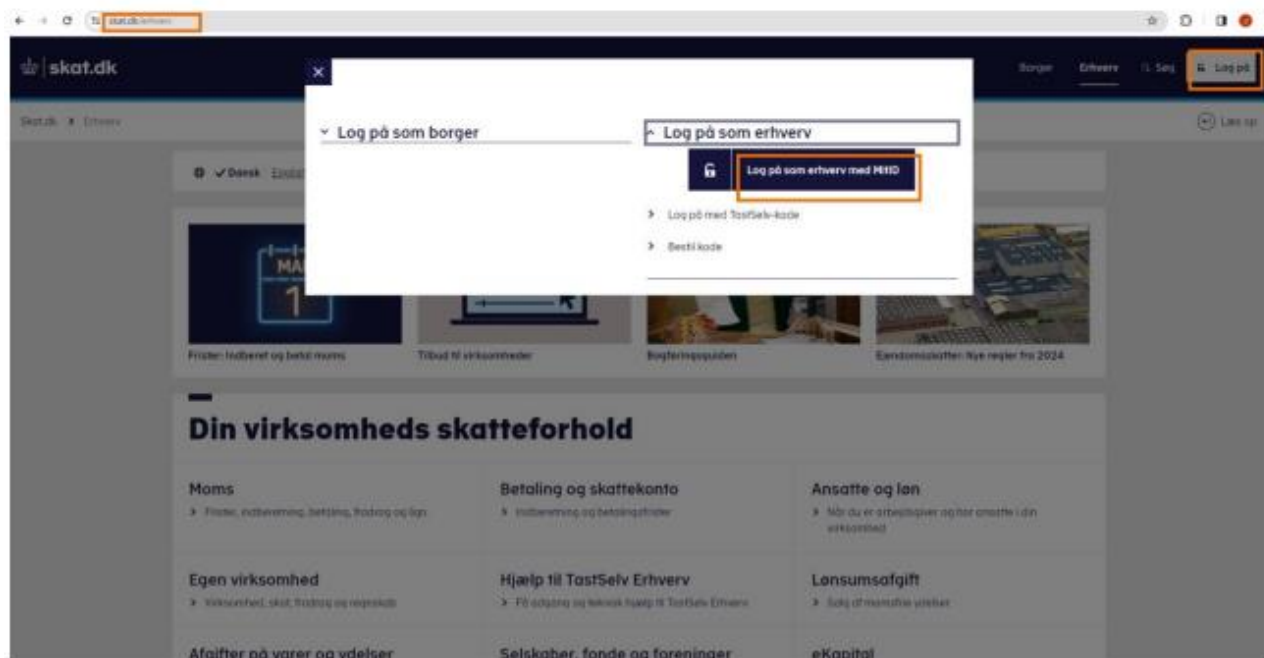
skat.dk/erhverv

skat.dk

Borger Erhverv Søg Log på

Skat.dk > Erhverv

Læs op

✓ Dansk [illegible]

×

Log på som borger

Log på som erhverv

Log på som erhverv med MitID

Log på med TastSelv-kode

Bestil kode

MAJ 1

Frister: Indberet og betal moms

Tilbud til virksomheder

Bogføringsguiden

Ejendomsskatter: Nye regler fra 2024

Din virksomheds skatteforhold

Moms

> Frister, indberetning, betaling, fradrag og lign.

Betaling og skattekonto

> Indbetaling og betalingsfrister

Ansatte og løn

> Når du er arbejdsgiver og har ansatte i din virksomhed

Egen virksomhed

> Virksomhed, skat, fradrag og regnskab

Hjælp til TastSelv Erhverv

> Få adgang og teknisk hjælp til TastSelv Erhverv

Lønsumsafgift

> Salg af momsfrie ydelser

Afgifter på varer og ydelser

Selskaber, fonde og foreninger

eKapital